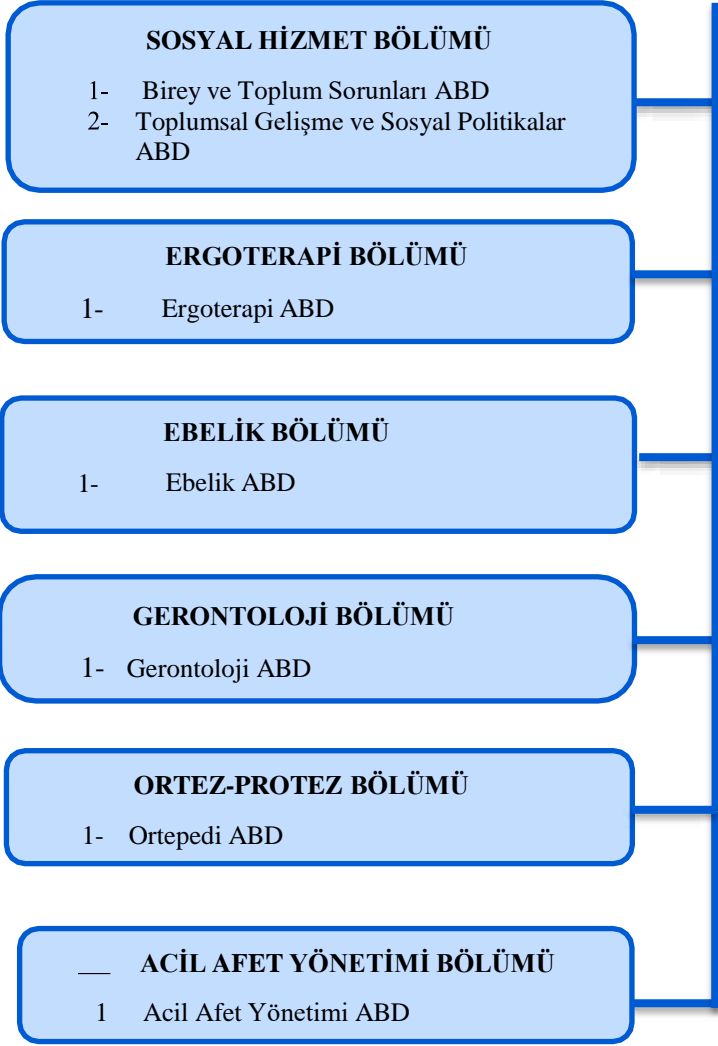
SOSYAL HİZMET BÖLÜMÜ

1- Birey ve Toplum Sorunları ABD
2- Toplumsal Gelişme ve Sosyal Politikalar ABD

ERGOTERAPİ BÖLÜMÜ

1- Ergoterapi ABD

EBELİK BÖLÜMÜ

1- Ebelik ABD

GERONTOLOJİ BÖLÜMÜ

1- Gerontoloji ABD

ORTEZ-PROTEZ BÖLÜMÜ

1- Ortepedi ABD

ACİL AFET YÖNETİMİ BÖLÜMÜ

1 Acil Afet Yönetimi ABD